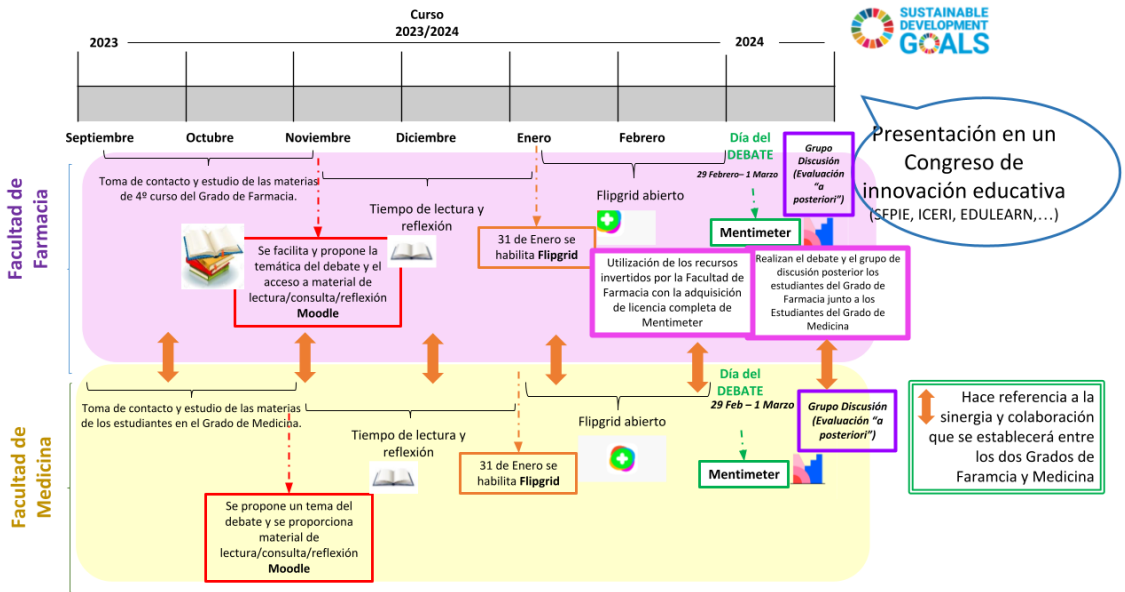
Curso 2023/2024

2023

2024

SUSTAINABLE DEVELOPMENT GOALS

Septiembre Octubre Noviembre Diciembre Enero Febrero

Día del DEBATE

29 Febrero– 1 Marzo

Grupo Discusión (Evaluación "a posteriori")

Presentación en un Congreso de innovación educativa (SFPIE, ICERI, EDULEARN,…)

Facultad de Farmacia

Toma de contacto y estudio de las materias de 4º curso del Grado de Farmacia.

Se facilita y propone la temática del debate y el acceso a material de lectura/consulta/reflexión Moodle

Tiempo de lectura y reflexión

31 de Enero se habilita Flipgrid

Flipgrid abierto

Mentimeter

Utilización de los recursos invertidos por la Facultad de Farmacia con la adquisición de licencia completa de Mentimeter

Realizan el debate y el grupo de discusión posterior los estudiantes del Grado de Farmacia junto a los Estudiantes del Grado de Medicina

Facultad de Medicina

Toma de contacto y estudio de las materias de los estudiantes en el Grado de Medicina.

Se propone un tema del debate y se proporciona material de lectura/consulta/reflexión Moodle

Tiempo de lectura y reflexión

31 de Enero se habilita Flipgrid

Flipgrid abierto

Día del DEBATE

29 Feb – 1 Marzo

Mentimeter

Grupo Discusión (Evaluación "a posteriori")

Hace referencia a la sinergia y colaboración que se establecerá entre los dos Grados de Faramcia y Medicina